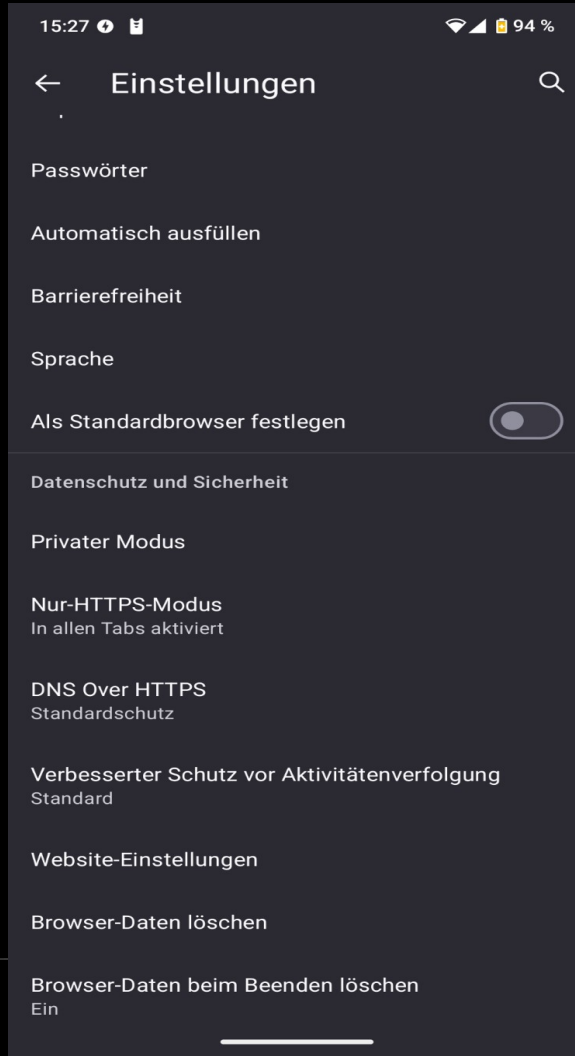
15:27 94 %

Einstellungen

Passwörter

Automatisch ausfüllen

Barrierefreiheit

Sprache

Als Standardbrowser festlegen

Datenschutz und Sicherheit

Privater Modus

Nur-HTTPS-Modus
In allen Tabs aktiviert

DNS Over HTTPS
Standardschutz

Verbesserter Schutz vor Aktivitätenverfolgung
Standard

Website-Einstellungen

Browser-Daten löschen

Browser-Daten beim Beenden löschen
Ein